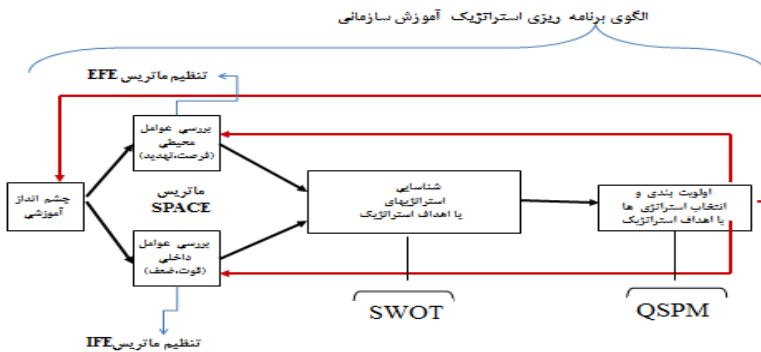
الگوی برنامه ریزی استراتژیک آموزش سازمانی

تنظیم ماتریس EFE

بررسی عوامل محیطی (فرصت،تهدید)

چشم انداز آموزشی

ماتریس SPACE

شناسایی استراتژیهای یا اهداف استراتژیک

اولویت بندی و انتخاب استراتژی ها یا اهداف استراتژیک

بررسی عوامل داخلی (قوت،ضعف)

SWOT

QSPM

تنظیم ماتریسIFE